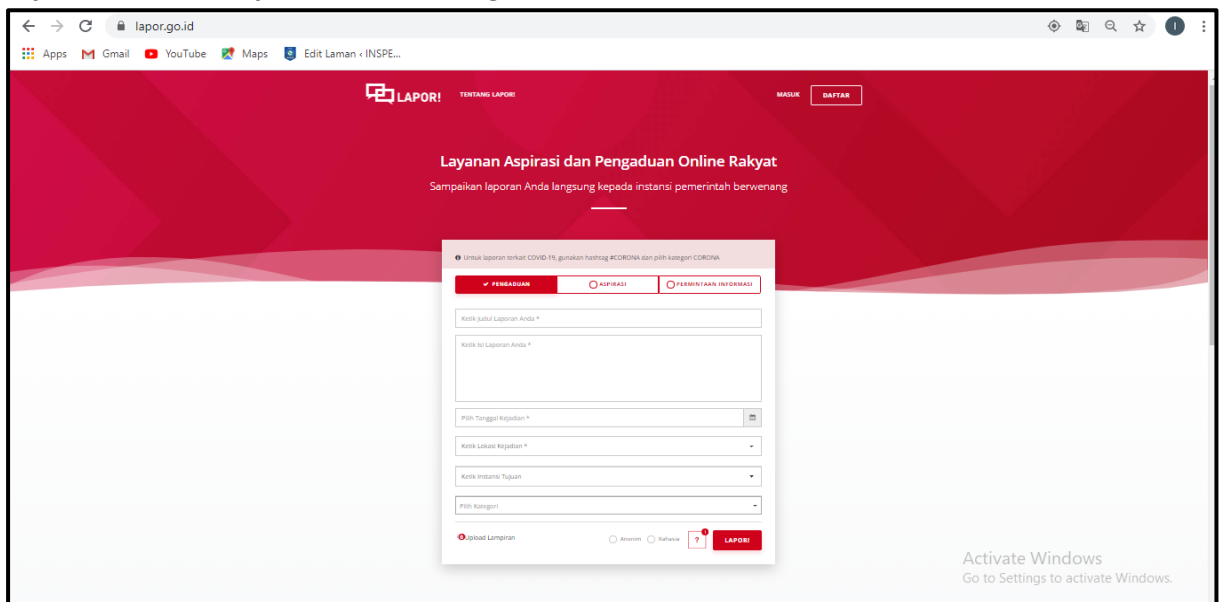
lapor.go.id

Apps Gmail YouTube Maps Edit Laman ‹ INSPE...

LAPOR! TENTANG LAPOR! MASUK DAFTAR

Layanan Aspirasi dan Pengaduan Online Rakyat

Sampaikan laporan Anda langsung kepada instansi pemerintah berwenang

Untuk laporan terkait COVID-19, gunakan hashtag #CORONA dan pilih kategori CORONA

PENGADUAN ASPIRASI PERMINTAAN INFORMASI

Ketik Judul Laporan Anda *

Ketik Isi Laporan Anda *

Pilih Tanggal Kejadian *

Ketik Lokasi Kejadian *

Ketik Instansi Tujuan

Pilih Kategori

Upload Lampiran Anonim Rahasia ? LAPOR!

Activate Windows
Go to Settings to activate Windows.